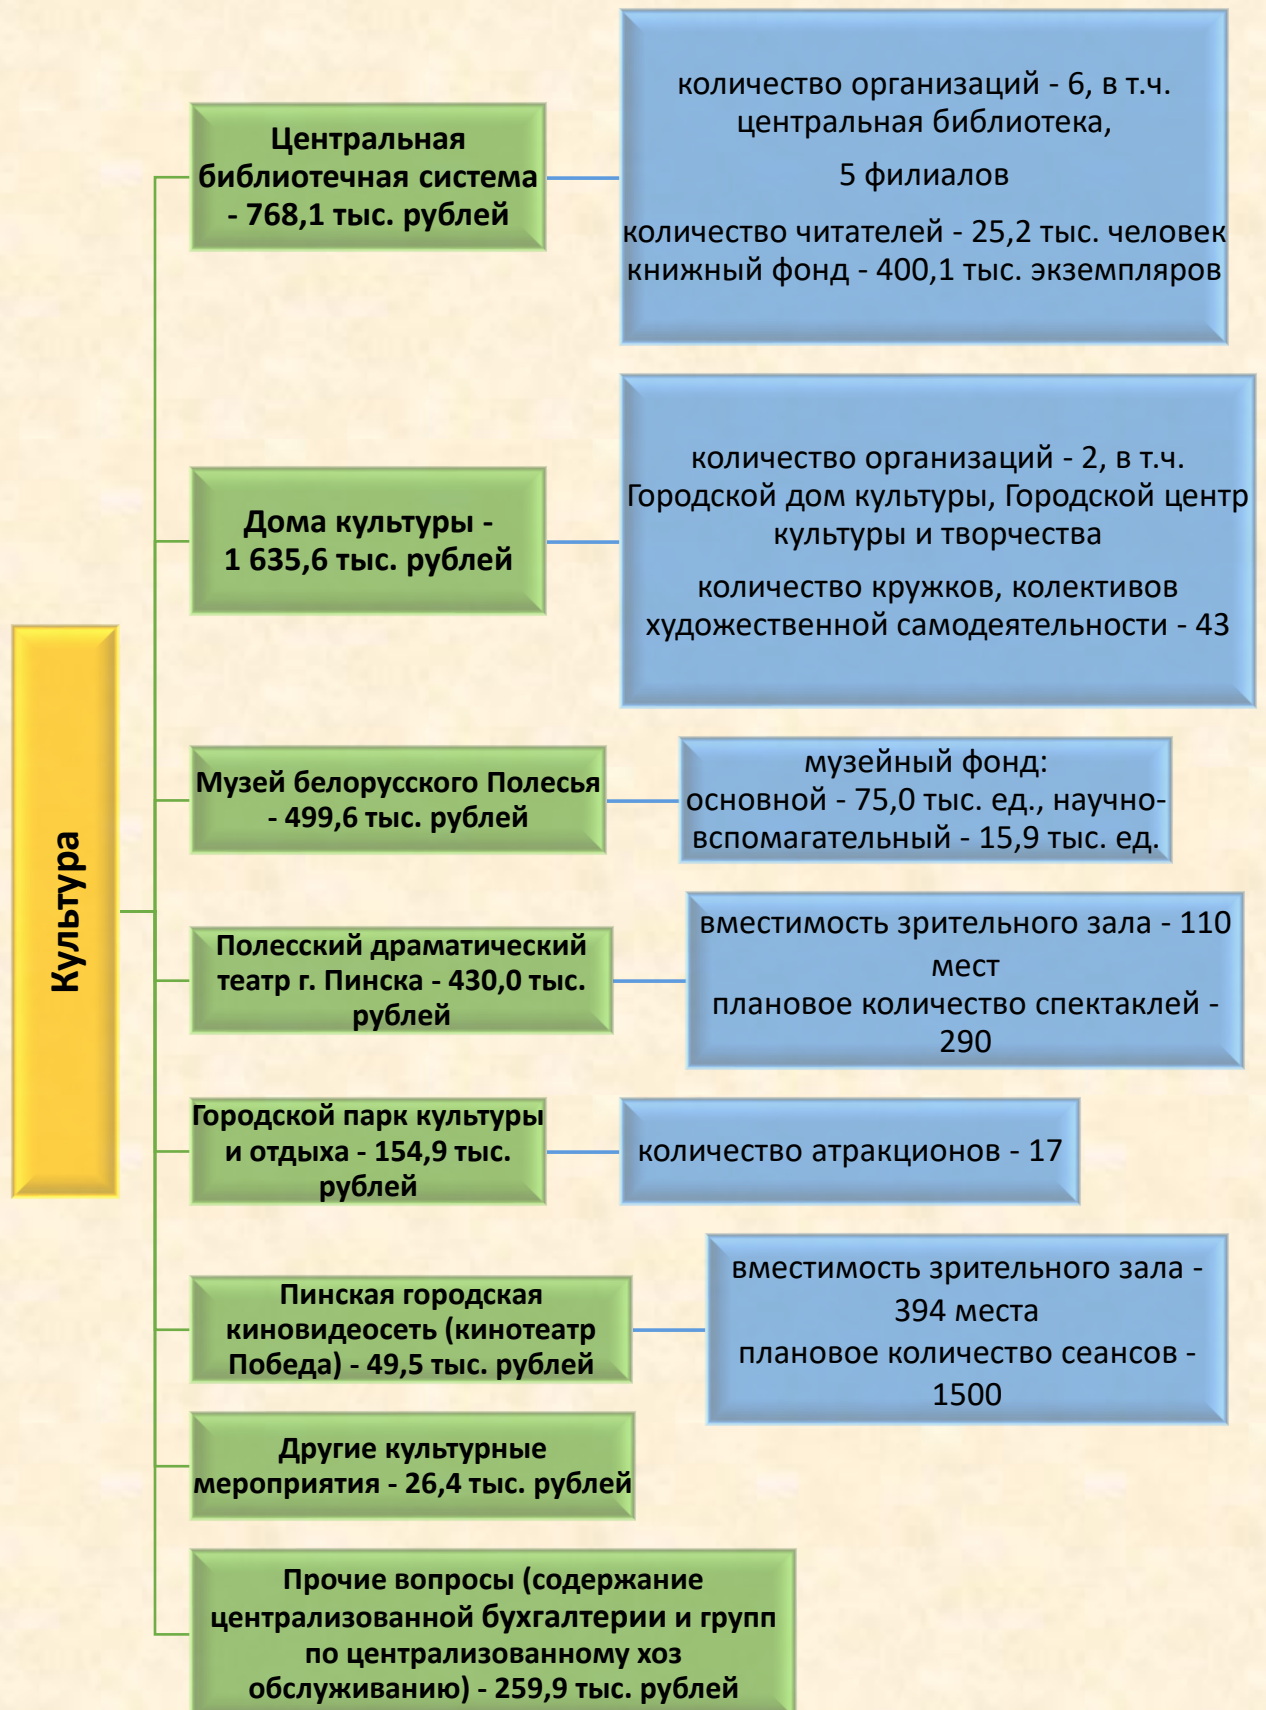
Культура

Центральная библиотечная система - 768,1 тыс. рублей

количество организаций - 6, в т.ч. центральная библиотека,

5 филиалов

количество читателей - 25,2 тыс. человек
книжный фонд - 400,1 тыс. экземпляров

Дома культуры - 1 635,6 тыс. рублей

количество организаций - 2, в т.ч. Городской дом культуры, Городской центр культуры и творчества

количество кружков, колективов художественной самодеятельности - 43

Музей белорусского Полесья - 499,6 тыс. рублей

музейный фонд:
основной - 75,0 тыс. ед., научно-вспомагательный - 15,9 тыс. ед.

Полесский драматический театр г. Пинска - 430,0 тыс. рублей

вместимость зрительного зала - 110 мест
плановое количество спектаклей - 290

Городской парк культуры и отдыха - 154,9 тыс. рублей

количество атракционов - 17

Пинская городская киновидеосеть (кинотеатр Победа) - 49,5 тыс. рублей

вместимость зрительного зала - 394 места
плановое количество сеансов - 1500

Другие культурные мероприятия - 26,4 тыс. рублей

Прочие вопросы (содержание централизованной бухгалтерии и групп по централизованному хоз обслуживанию) - 259,9 тыс. рублей